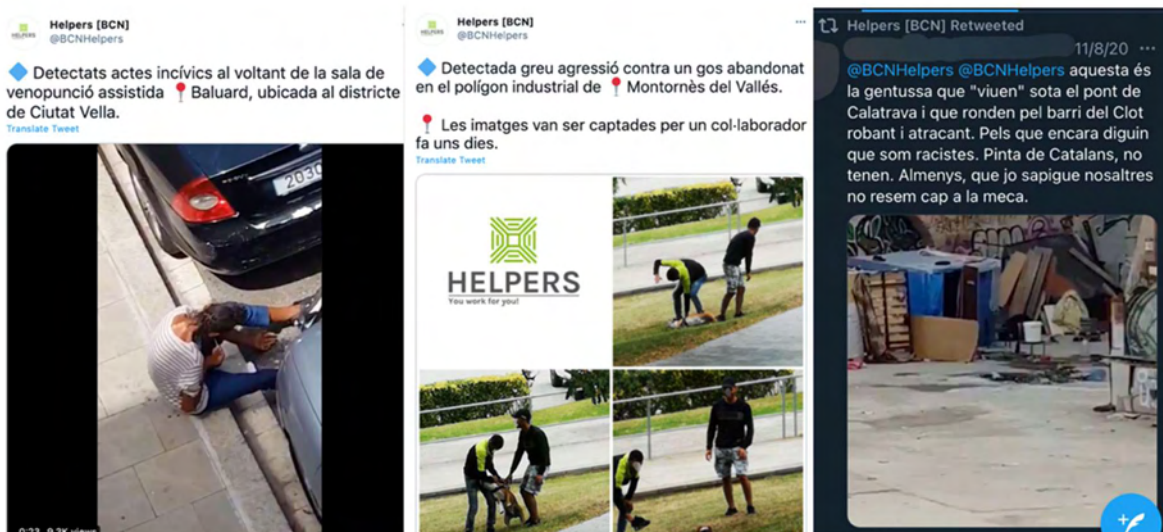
Helpers [BCN]
@BCNHelpers

🔷 Detectats actes incívics al voltant de la sala de venopunció assistida 📍Baluard, ubicada al districte de Ciutat Vella.

Translate Tweet

2030

0:23 9.2K views

Helpers [BCN]
@BCNHelpers

🔷 Detectada greu agressió contra un gos abandonat en el polígon industrial de 📍Montornès del Vallés.

📍 Les imatges van ser captades per un col·laborador fa uns dies.

Translate Tweet

HELPERS
You work for you!

Helpers [BCN] Retweeted

11/8/20

@BCNHelpers @BCNHelpers aquesta és la gentussa que "viuen" sota el pont de Calatrava i que ronden pel barri del Clot robant i atracant. Pels que encara diguin que som racistes. Pinta de Catalans, no tenen. Almenys, que jo sapigue nosaltres no resem cap a la meca.